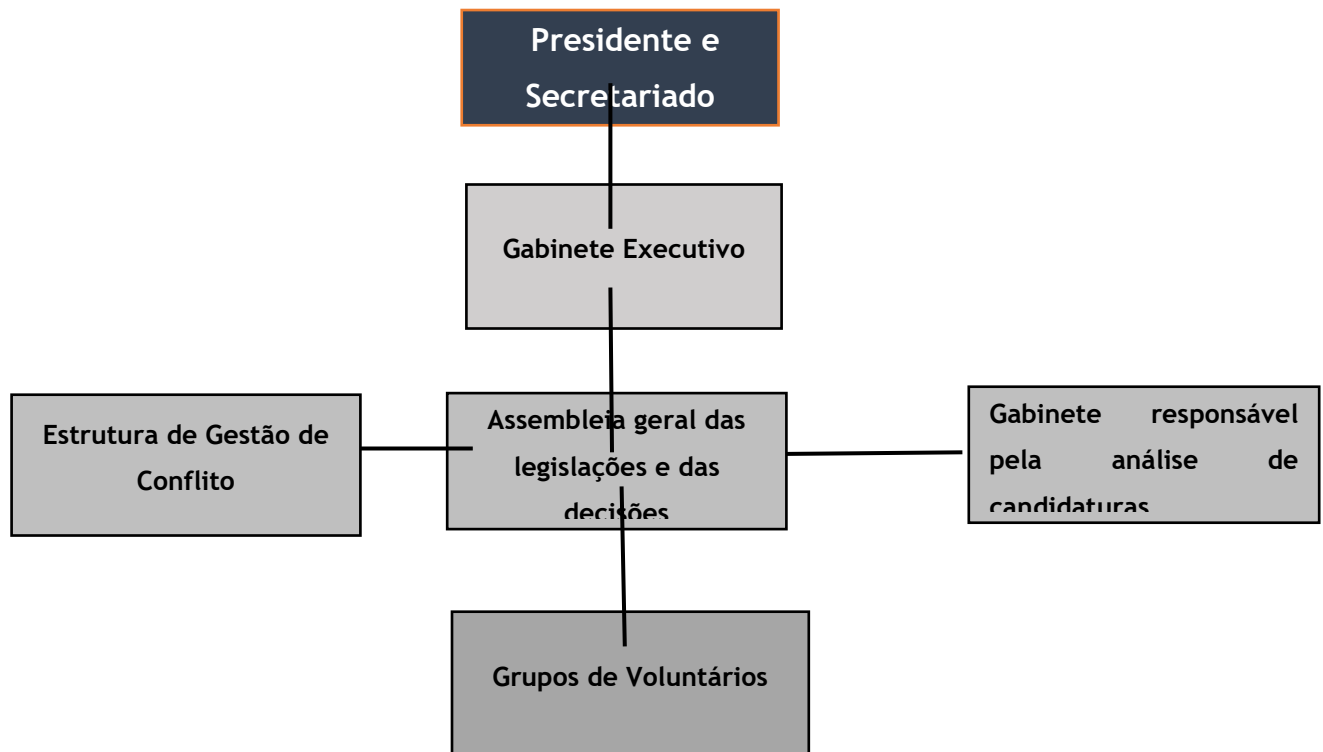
Presidente e Secretariado

Gabinete Executivo

Estrutura de Gestão de Conflito

Assembleia geral das legislações e das decisões

Gabinete responsável pela análise de candidaturas

Grupos de Voluntários